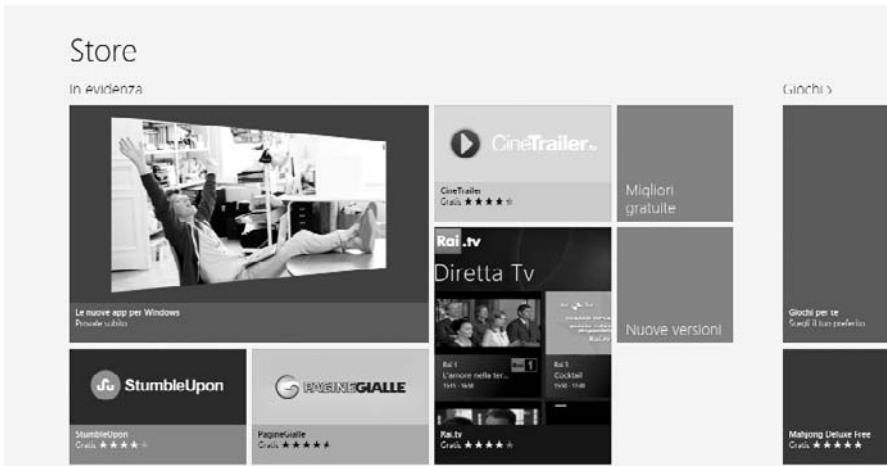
Store

In evidenza

Giochi >

Le nuove app per Windows
Provale subito

CineTrailer.tv

CineTrailer
Gratis ★★★★

Migliori gratuite

Rai.tv
Diretta Tv

Rai 1
L'amore nella ter...

Rai 1
Cocktail

Rai.tv
Gratis ★★★★

Nuove versioni

Giochi per te
Scegli il tuo preferito

StumbleUpon

StumbleUpon
Gratis ★★★★

PAGINEGIALLE

PagineGialle
Gratis ★★★★

Mahjong Deluxe Free
Gratis ★★★★★